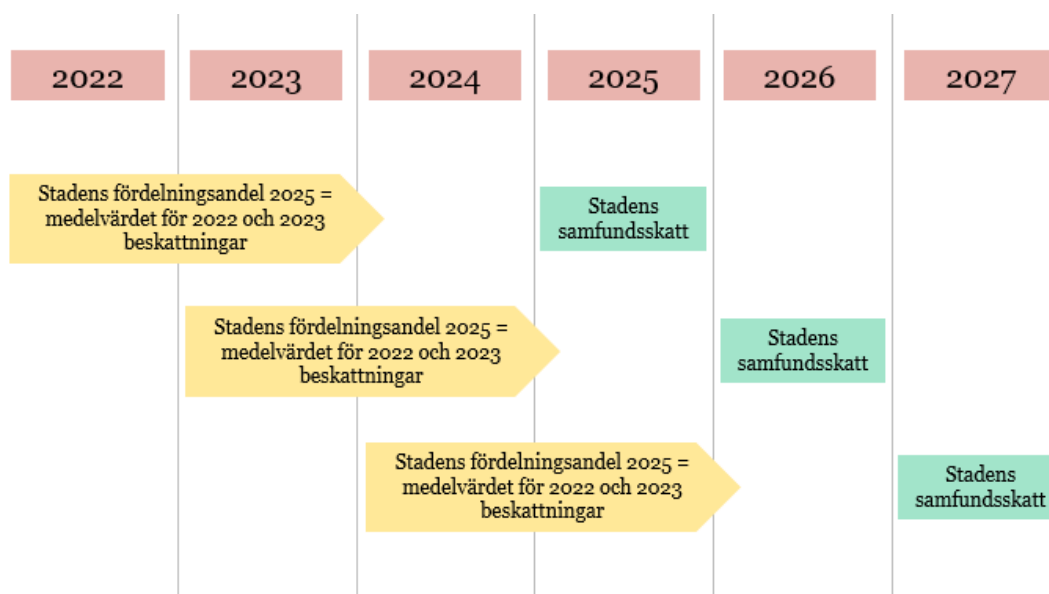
2022 2023 2024 2025 2026 2027

Stadens fördelningsandel 2025 = medelvärdet för 2022 och 2023 beskattningar

Stadens samfundsskatt

Stadens fördelningsandel 2025 = medelvärdet för 2022 och 2023 beskattningar

Stadens samfundsskatt

Stadens fördelningsandel 2025 = medelvärdet för 2022 och 2023 beskattningar

Stadens samfundsskatt